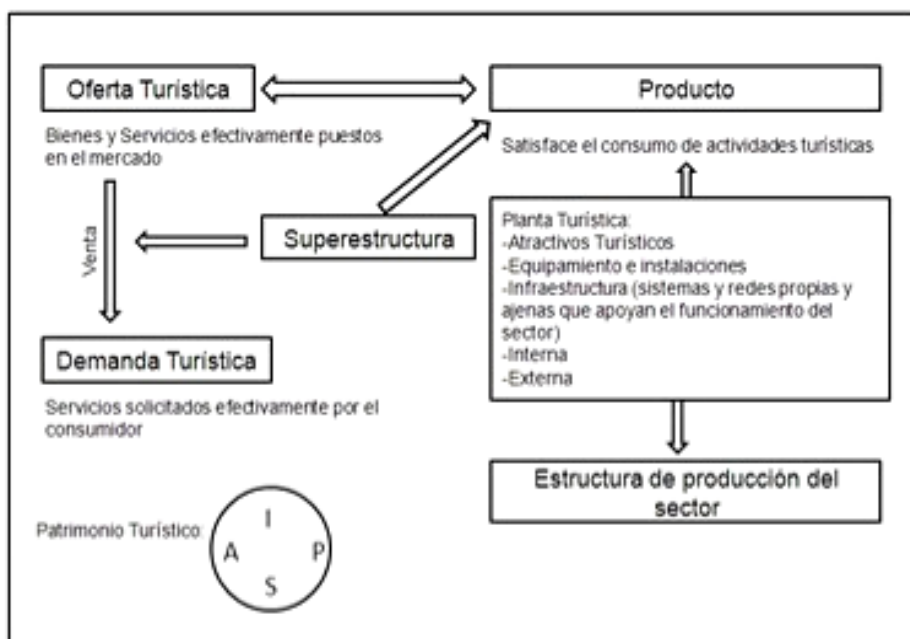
Oferta Turística

Producto

Bienes y Servicios efectivamente puestos en el mercado

Satisface el consumo de actividades turísticas

Venta

Superestructura

Planta Turística:
-Atractivos Turísticos
-Equipamiento e instalaciones
-Infraestructura (sistemas y redes propias y ajenas que apoyan el funcionamiento del sector)
-Interna
-Externa

Demanda Turística

Servicios solicitados efectivamente por el consumidor

Estructura de producción del sector

Patrimonio Turístico:

I

A

P

S